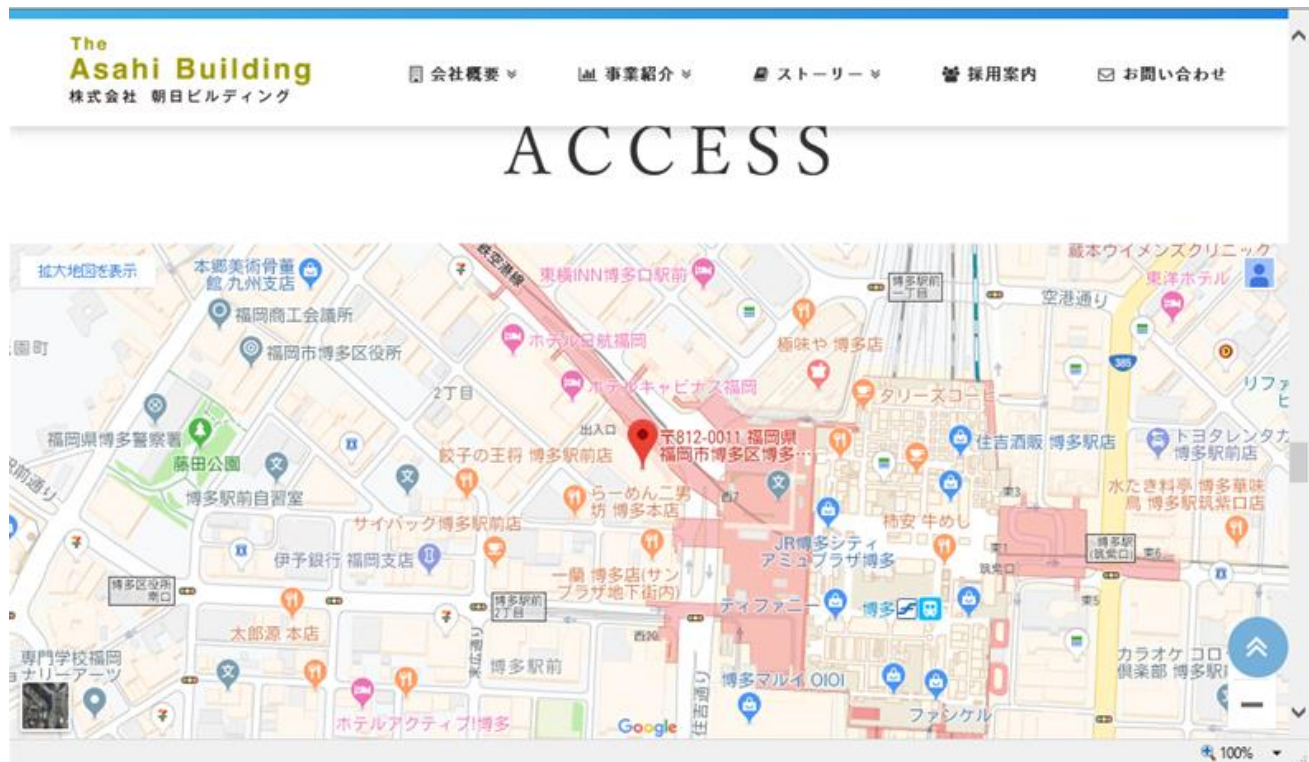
The
Asahi Building
株式会社 朝日ビルディング

会社概要 ≫
事業紹介 ≫
ストーリー ≫
採用案内
お問い合わせ

ACCESS

拡大地図を表示
本郷美術骨董館 九州支店
東横INN博多口駅前
蔵本ウイメンズクリニック
東洋ホテル
空港通り
博多駅前一丁目
福岡商工会議所
福岡市博多区役所
ホテル日航福岡
極味や 博多店
園町
ホテルキャビナス福岡
2丁目
タリーズコーヒー
リファ
出入口
〒812-0011 福岡県福岡市博多区博多…
福岡県博多警察署
餃子の王将 博多駅前店
住吉酒販 博多駅店
トヨタレンタカー 博多駅前店
藤田公園
博多駅前自習室
らーめん二男坊 博多本店
水たき料亭 博多華味鳥 博多駅筑紫口店
サイバック博多駅前店
吉野家 牛めし
JR博多シティ アミュプラザ博多
伊予銀行 福岡支店
博多駅(筑紫口)
博多区役所南口
一蘭 博多店(サンプラザ地下街内)
博多駅前2丁目
ティファニー
博多
太郎源 本店
専門学校福岡ナリーアーツ
博多駅前
カラオケ コロ 倶楽部 博多駅
博多マルイ OIOI
ホテルアクティブ!博多
住吉通り
Google
ファンケル
100%